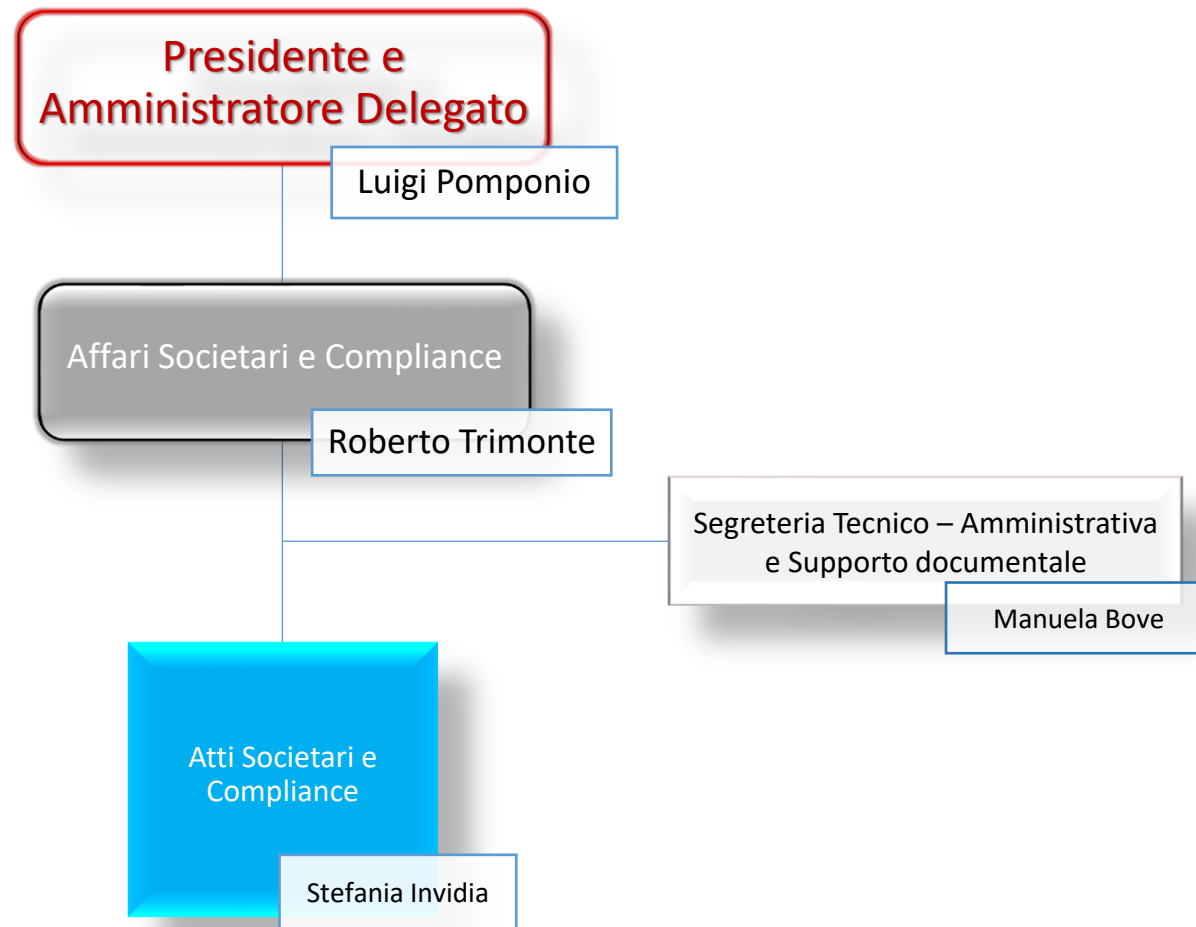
Presidente e Amministratore Delegato

Luigi Pomponio

Affari Societari e Compliance

Roberto Trimonte

Segreteria Tecnico – Amministrativa e Supporto documentale

Manuela Bove

Atti Societari e Compliance

Stefania Invidia